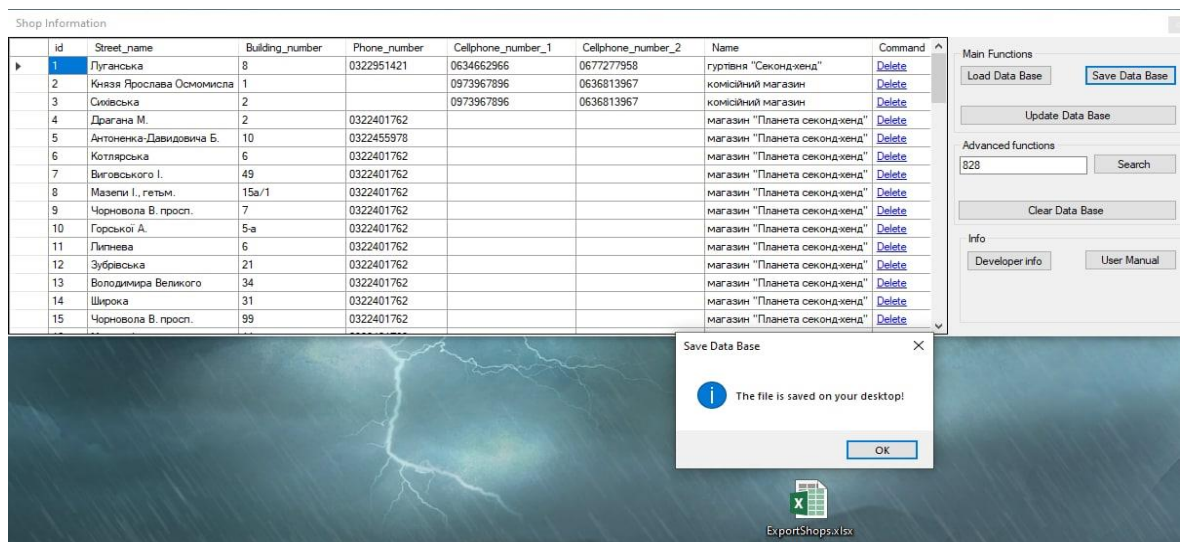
Shop Information

| id | Street_name | Building_number | Phone_number | Cellphone_number_1 | Cellphone_number_2 | Name | Command |
|---|---|---|---|---|---|---|---|
| 1 | Луганська | 8 | 0322951421 | 0634662966 | 0677277958 | гуртівня "Секонд-хенд" | Delete |
| 2 | Князя Ярослава Осмомисла | 1 | | 0973967896 | 0636813967 | комісійний магазин | Delete |
| 3 | Сихівська | 2 | | 0973967896 | 0636813967 | комісійний магазин | Delete |
| 4 | Драгана М. | 2 | 0322401762 | | | магазин "Планета секонд-хенд" | Delete |
| 5 | Антоненка-Давидовича Б. | 10 | 0322455978 | | | магазин "Планета секонд-хенд" | Delete |
| 6 | Котлярська | 6 | 0322401762 | | | магазин "Планета секонд-хенд" | Delete |
| 7 | Виговського І. | 49 | 0322401762 | | | магазин "Планета секонд-хенд" | Delete |
| 8 | Мазепи І., гетьм. | 15а/1 | 0322401762 | | | магазин "Планета секонд-хенд" | Delete |
| 9 | Чорновола В. просп. | 7 | 0322401762 | | | магазин "Планета секонд-хенд" | Delete |
| 10 | Горської А. | 5-а | 0322401762 | | | магазин "Планета секонд-хенд" | Delete |
| 11 | Липнева | 6 | 0322401762 | | | магазин "Планета секонд-хенд" | Delete |
| 12 | Зубрівська | 21 | 0322401762 | | | магазин "Планета секонд-хенд" | Delete |
| 13 | Володимира Великого | 34 | 0322401762 | | | магазин "Планета секонд-хенд" | Delete |
| 14 | Широка | 31 | 0322401762 | | | магазин "Планета секонд-хенд" | Delete |
| 15 | Чорновола В. просп. | 99 | 0322401762 | | | магазин "Планета секонд-хенд" | Delete |

Main Functions
Load Data Base
Save Data Base
Update Data Base
Advanced functions
828
Search
Clear Data Base
Info
Developer info
User Manual

Save Data Base
The file is saved on your desktop!
OK

ExportShops.xlsx